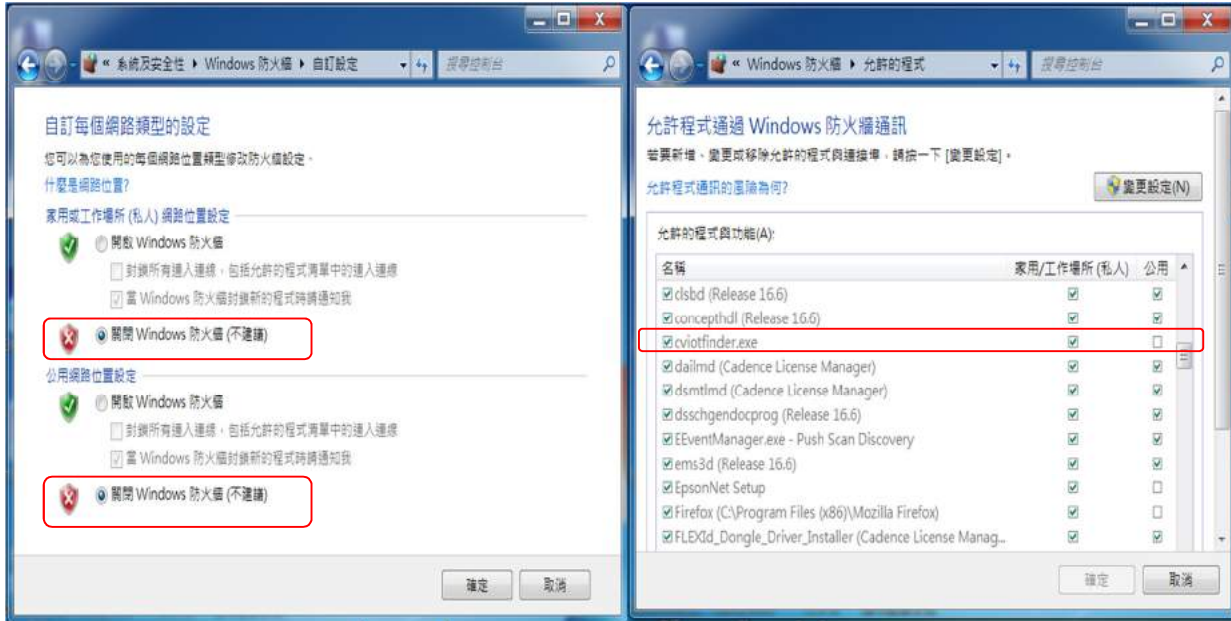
« 系統及安全性 ▸ Windows 防火牆 ▸ 自訂設定

搜尋控制台

自訂每個網路類型的設定

您可以為您使用的每個網路位置類型修改防火牆設定。

什麼是網路位置?

家用或工作場所 (私人) 網路位置設定

開啟 Windows 防火牆

封鎖所有連入連線，包括允許的程式清單中的連入連線

當 Windows 防火牆封鎖新的程式時請通知我

關閉 Windows 防火牆 (不建議)

公用網路位置設定

開啟 Windows 防火牆

封鎖所有連入連線，包括允許的程式清單中的連入連線

當 Windows 防火牆封鎖新的程式時請通知我

關閉 Windows 防火牆 (不建議)

確定 取消

« Windows 防火牆 ▸ 允許的程式

搜尋控制台

允許程式透過 Windows 防火牆通訊

若要新增、變更或移除允許的程式與連接埠，請按一下 [變更設定]。

允許程式通訊的風險為何?

變更設定(N)

允許的程式與功能(A):

| 名稱 | 家用/工作場所 (私人) | 公用 |
|---|---|---|
| ☑clsbd (Release 16.6) | ☑ | ☑ |
| ☑concepthdl (Release 16.6) | ☑ | ☑ |
| ☑cviotfinder.exe | ☑ | ☐ |
| ☑dailmd (Cadence License Manager) | ☑ | ☑ |
| ☑dsmtlmd (Cadence License Manager) | ☑ | ☑ |
| ☑dsschgendocprog (Release 16.6) | ☑ | ☑ |
| ☑EEventManager.exe - Push Scan Discovery | ☑ | ☑ |
| ☑ems3d (Release 16.6) | ☑ | ☑ |
| ☑EpsonNet Setup | ☑ | ☐ |
| ☑Firefox (C:\Program Files (x86)\Mozilla Firefox) | ☑ | ☐ |
| ☑FLEXld_Dongle_Driver_Installer (Cadence License Manag... | ☑ | ☑ |

確定 取消